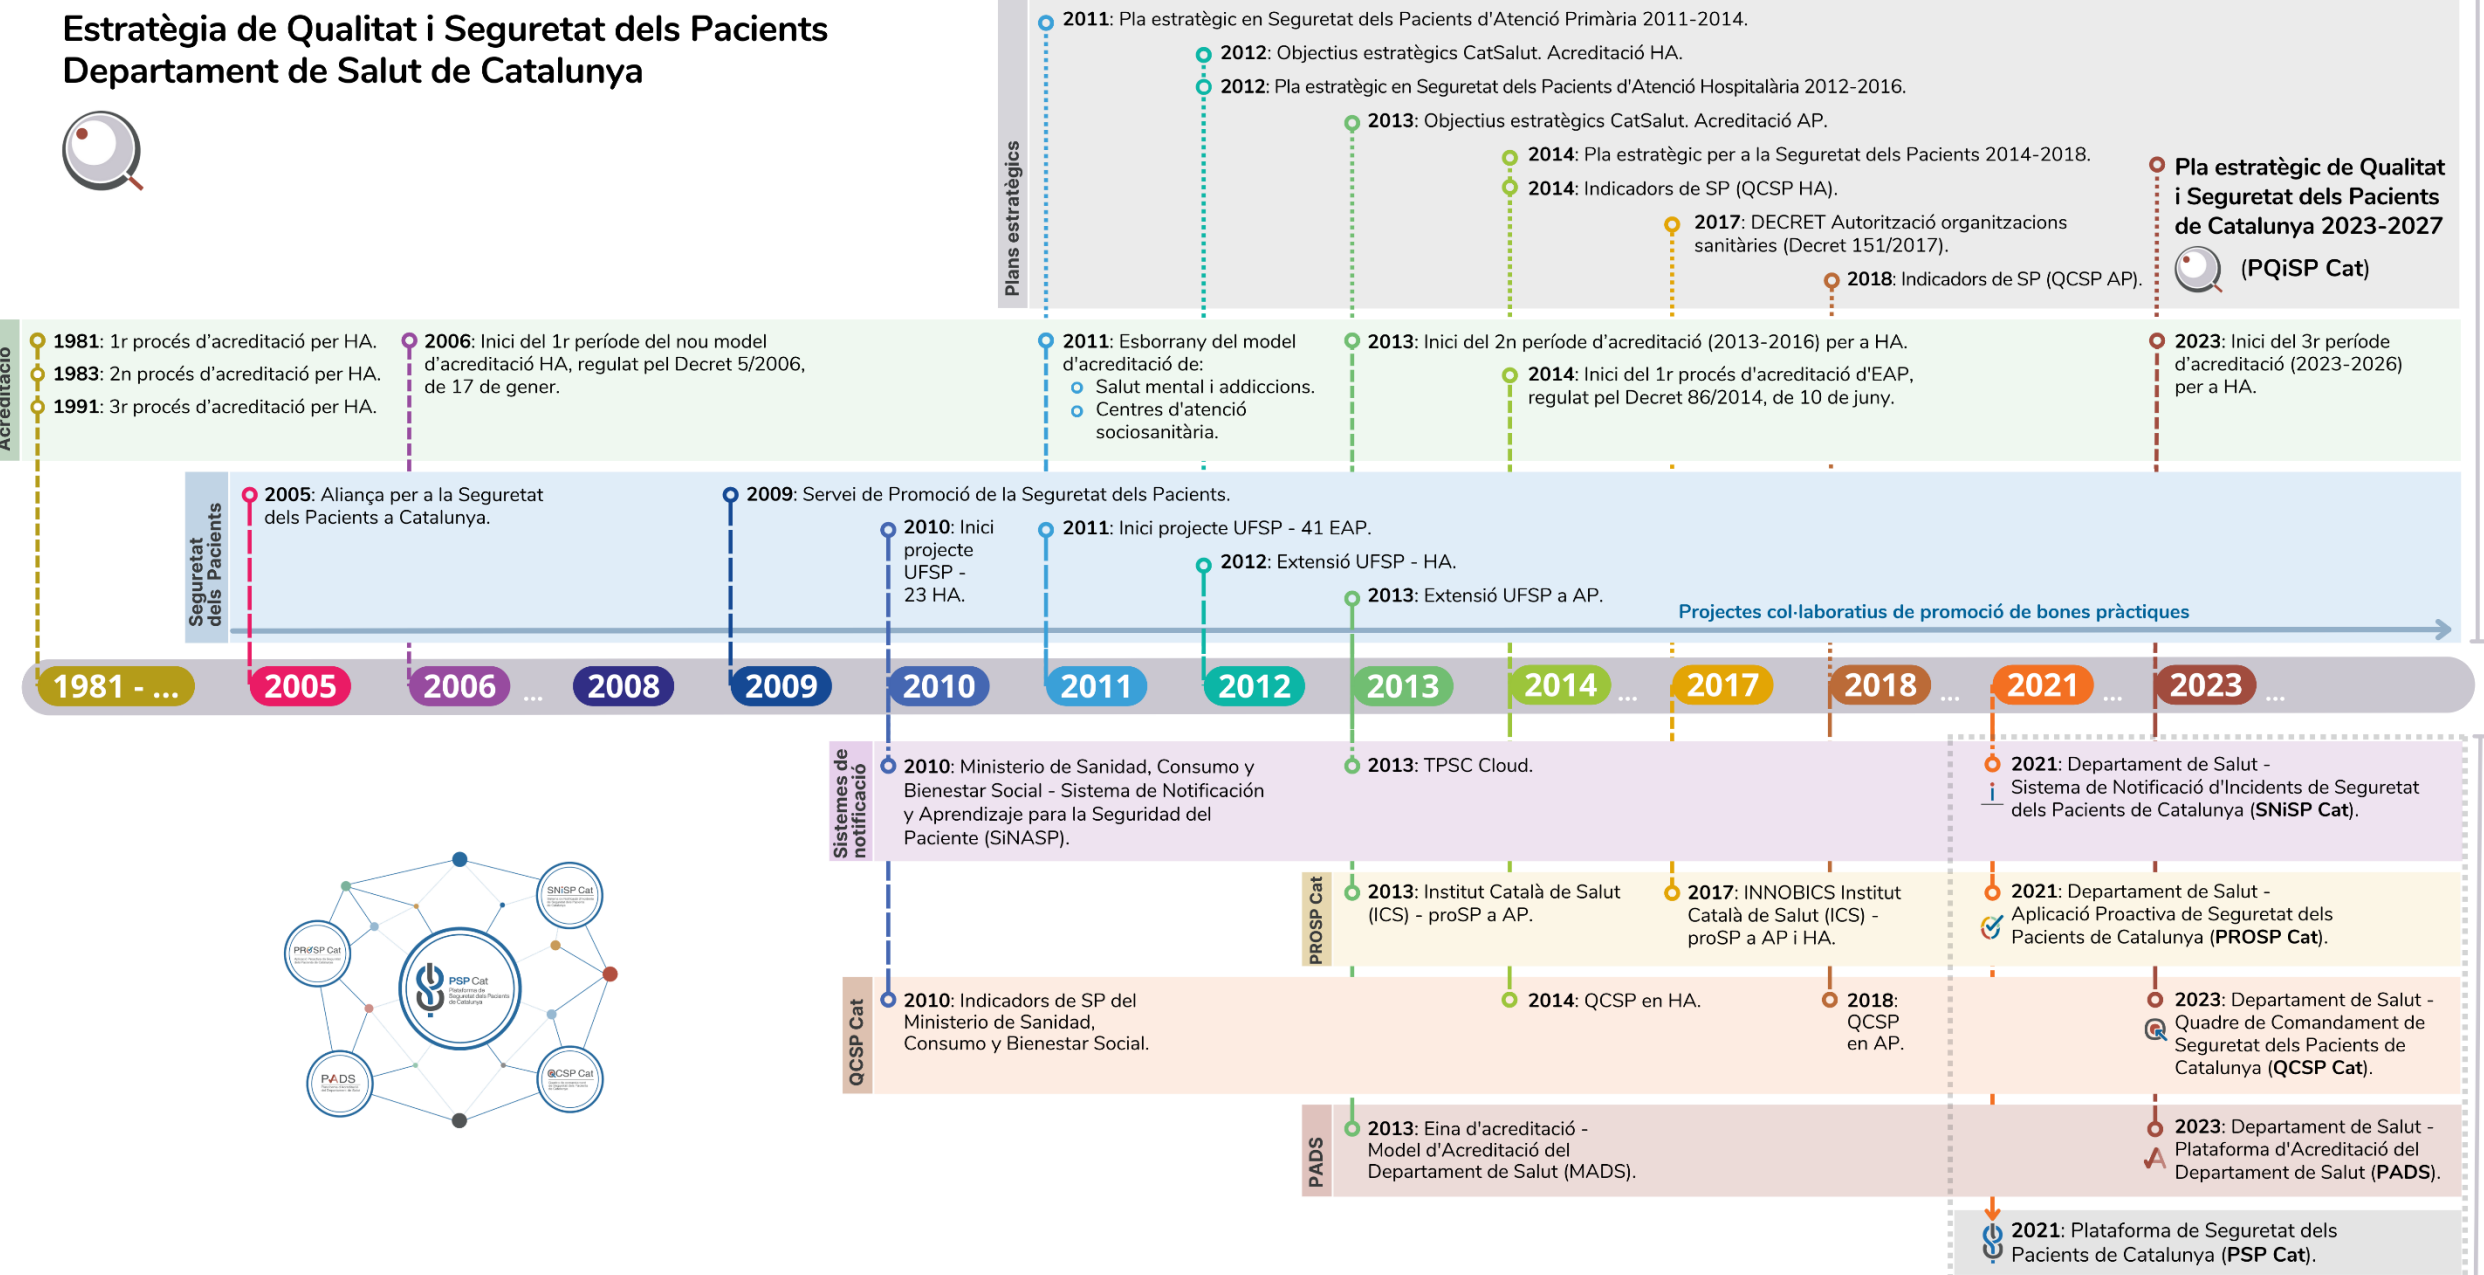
Estratègia de Qualitat i Seguretat dels Pacients
Departament de Salut de Catalunya

Plans estratègics

2011: Pla estratègic en Seguretat dels Pacients d'Atenció Primària 2011-2014.
2012: Objectius estratègics CatSalut. Acreditació HA.
2012: Pla estratègic en Seguretat dels Pacients d'Atenció Hospitalària 2012-2016.
2013: Objectius estratègics CatSalut. Acreditació AP.
2014: Pla estratègic per a la Seguretat dels Pacients 2014-2018.
2014: Indicadors de SP (QCSP HA).
2017: DECRET Autorització organitzacions sanitàries (Decret 151/2017).
2018: Indicadors de SP (QCSP AP).

Pla estratègic de Qualitat i Seguretat dels Pacients de Catalunya 2023-2027 (PQiSP Cat)

Acreditació

1981: 1r procés d'acreditació per HA.
1983: 2n procés d'acreditació per HA.
1991: 3r procés d'acreditació per HA.
2006: Inici del 1r període del nou model d'acreditació HA, regulat pel Decret 5/2006, de 17 de gener.
2011: Esborrany del model d'acreditació de:
Salut mental i addiccions.
Centres d'atenció sociosanitària.
2013: Inici del 2n període d'acreditació (2013-2016) per a HA.
2014: Inici del 1r procés d'acreditació d'EAP, regulat pel Decret 86/2014, de 10 de juny.
2023: Inici del 3r període d'acreditació (2023-2026) per a HA.

Seguretat dels Pacients

2005: Aliança per a la Seguretat dels Pacients a Catalunya.
2009: Servei de Promoció de la Seguretat dels Pacients.
2010: Inici projecte UFSP - 23 HA.
2011: Inici projecte UFSP - 41 EAP.
2012: Extensió UFSP - HA.
2013: Extensió UFSP a AP.
Projectes col·laboratius de promoció de bones pràctiques

1981 - ... 2005 2006 ... 2008 2009 2010 2011 2012 2013 2014 ... 2017 2018 ... 2021 ... 2023 ...

Sistemes de notificació

2010: Ministerio de Sanidad, Consumo y Bienestar Social - Sistema de Notificación y Aprendizaje para la Seguridad del Paciente (SiNASP).
2013: TPSC Cloud.
2021: Departament de Salut - Sistema de Notificació d'Incidents de Seguretat dels Pacients de Catalunya (SNiSP Cat).

PROSP Cat

2013: Institut Català de Salut (ICS) - proSP a AP.
2017: INNOBICS Institut Català de Salut (ICS) - proSP a AP i HA.
2021: Departament de Salut - Aplicació Proactiva de Seguretat dels Pacients de Catalunya (PROSP Cat).

QCSP Cat

2010: Indicadors de SP del Ministerio de Sanidad, Consumo y Bienestar Social.
2014: QCSP en HA.
2018: QCSP en AP.
2023: Departament de Salut - Quadre de Comandament de Seguretat dels Pacients de Catalunya (QCSP Cat).

PADS

2013: Eina d'acreditació - Model d'Acreditació del Departament de Salut (MADS).
2023: Departament de Salut - Plataforma d'Acreditació del Departament de Salut (PADS).

2021: Plataforma de Seguretat dels Pacients de Catalunya (PSP Cat).

SNiSP Cat
PROSP Cat
PSP Cat
PADS
QCSP Cat